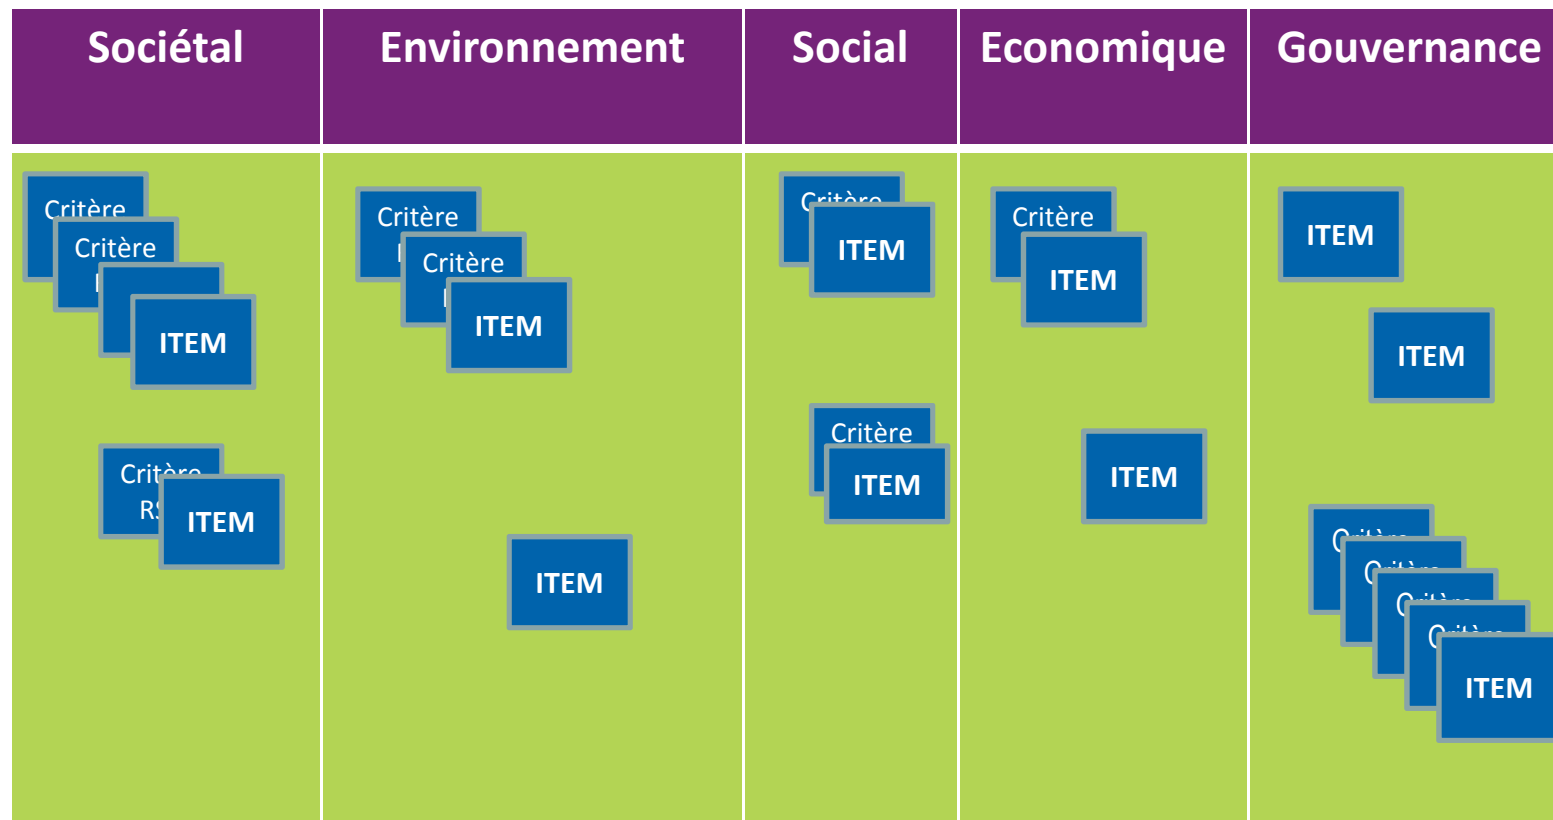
| Sociétal | Environnement | Social | Economique | Gouvernance |
|---|---|---|---|---|
| Critère<br>Critère<br>ITEM<br>Crit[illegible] R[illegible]<br>ITEM | Critère<br>Critère<br>ITEM<br>ITEM | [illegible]<br>ITEM<br>Critère<br>ITEM | Critère<br>ITEM<br>ITEM | ITEM<br>ITEM<br>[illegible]<br>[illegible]<br>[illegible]<br>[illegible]<br>ITEM |